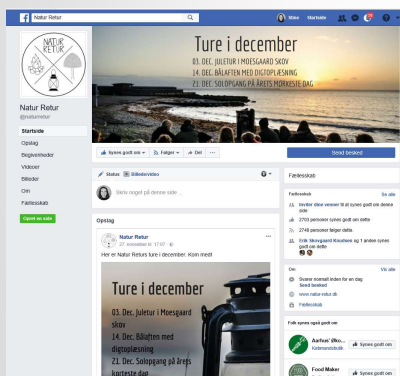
Natur Retur

Stine Startside 2

NATUR RETUR

Ture i december
03. DEC. JULETUR I MOESGAARD SKOV
14. DEC. BÅLAFTEN MED DIGTOPLÆSNING
21. DEC. SOLOPGANG PÅ ÅRETS MØRKESTE DAG

Natur Retur
@naturretur

Startside
Opslag
Begivenheder
Videoer
Billeder
Om
Fællesskab

Opret en side

Synes godt om Følger Del ...

Send besked

Status Billede/video

Skriv noget på denne side ...

Opslag

Natur Retur
27. november kl. 17:07

Her er Natur Returs ture i december. Kom med!

Ture i december
03. Dec. Juletur i Moesgaard skov
14. Dec. Bålaften med digtoplæsning
21. Dec. Solopgang på årets korteste dag

Fællesskab

Fællesskab Se alle
Inviter dine venner til at synes godt om denne side
2703 personer synes godt om dette
2748 personer følger dette
Erik Skovgaard Knudsen og 1 anden synes godt om dette

Om Vis alle
Svarer normalt inden for en dag
Send besked
www.natur-retur.dk
Fællesskab

Folk synes også godt om

Aarhus' Øko...
Køkkenredskab
Synes godt om

Food Maker
Synes godt om